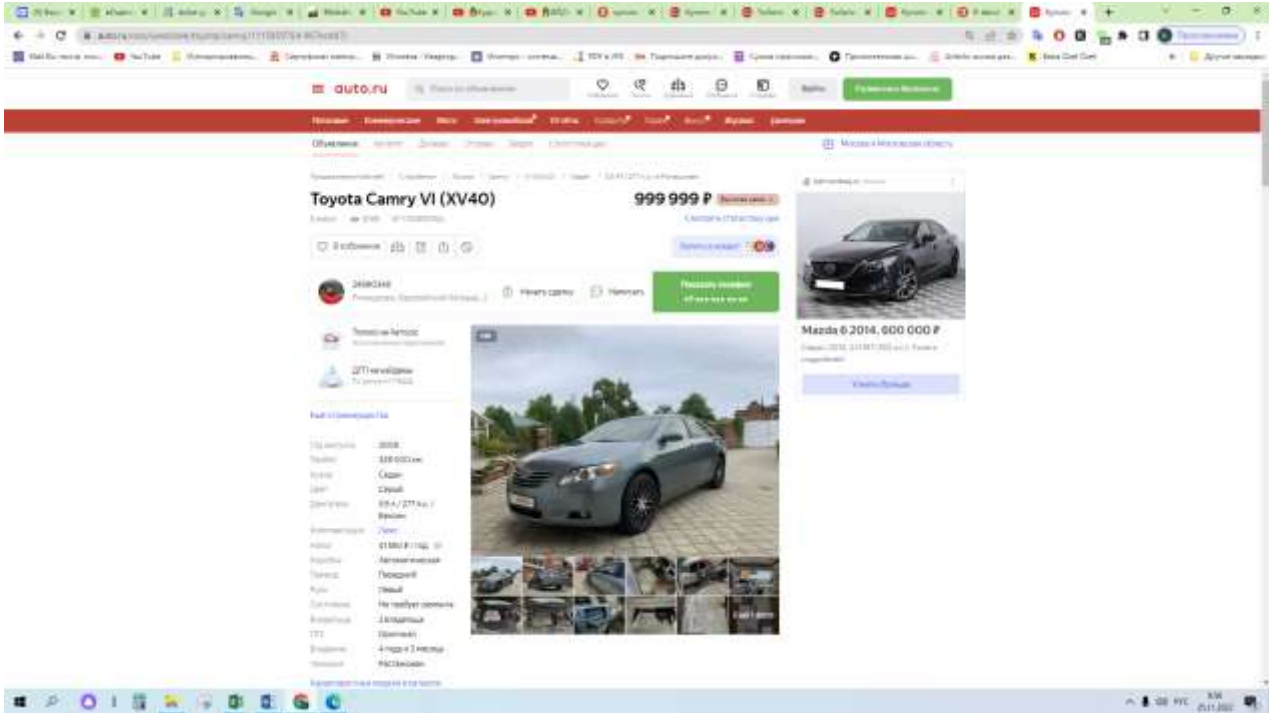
auto.ru

Войти

Разместить бесплатно

Объявления

Москва и Московская область

Toyota Camry VI (XV40)

999 999 ₽

В избранное

Начать сделку

Написать

Показать телефон

Mazda 6 2014, 600 000 ₽

Узнать больше

2008

Седан

Серый

Левый

Автоматическая

Передний

Левый

Не требует ремонта

3 владельца

Оригинал

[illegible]